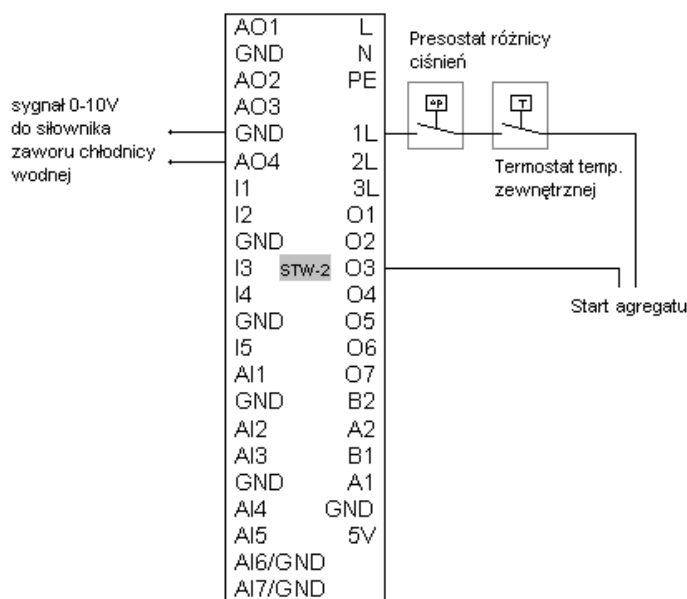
sygnał 0-10V do siłownika zaworu chłodnicy wodnej

| AO1 | L |
|---|---|
| GND | N |
| AO2 | PE |
| AO3 | |
| GND | 1L |
| AO4 | 2L |
| I1 | 3L |
| I2 | O1 |
| GND | O2 |
| I3 STW-2 | O3 |
| I4 | O4 |
| GND | O5 |
| I5 | O6 |
| AI1 | O7 |
| GND | B2 |
| AI2 | A2 |
| AI3 | B1 |
| GND | A1 |
| AI4 | GND |
| AI5 | 5V |
| AI6/GND | |
| AI7/GND | |

Presostat różnicy ciśnień

Δp

T

Termostat temp. zewnętrznej

Start agregatu